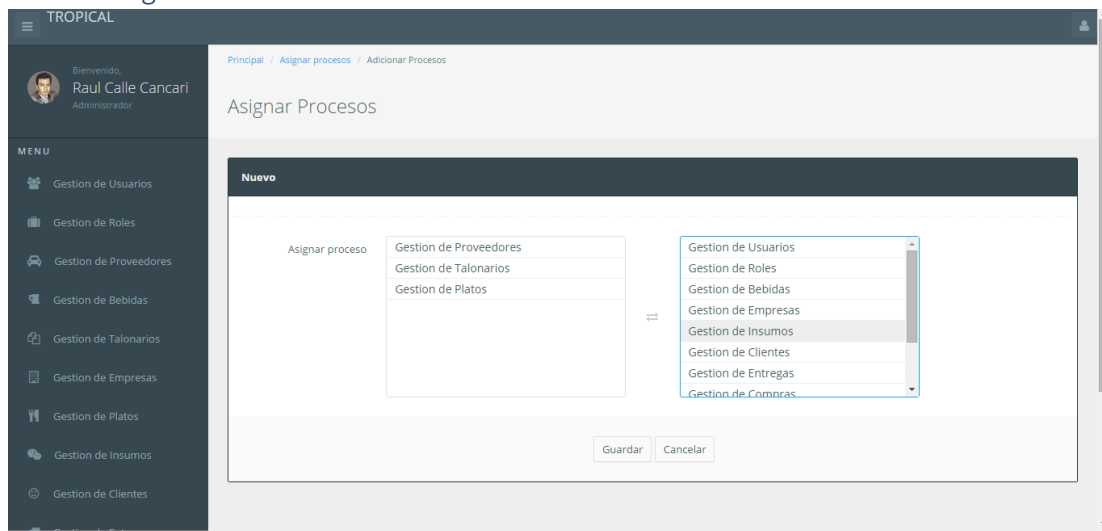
TROPICAL

Bienvenido,
Raul Calle Cancari
Administrador

MENU
Gestion de Usuarios
Gestion de Roles
Gestion de Proveedores
Gestion de Bebidas
Gestion de Talonarios
Gestion de Empresas
Gestion de Platos
Gestion de Insumos
Gestion de Clientes

Principal / Asignar procesos / Adicionar Procesos

Asignar Procesos

Nuevo

Asignar proceso

Gestion de Proveedores
Gestion de Talonarios
Gestion de Platos

Gestion de Usuarios
Gestion de Roles
Gestion de Bebidas
Gestion de Empresas
Gestion de Insumos
Gestion de Clientes
Gestion de Entregas
Gestion de Compras

Guardar
Cancelar